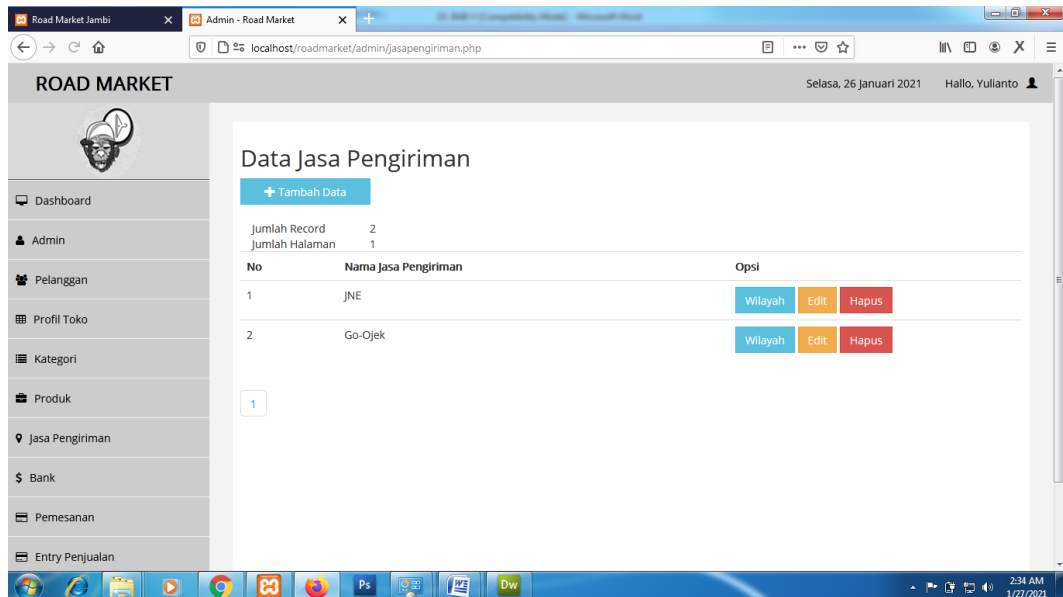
Road Market Jambi
Admin - Road Market
localhost/roadmarket/admin/jasapengiriman.php

ROAD MARKET
Selasa, 26 Januari 2021
Hallo, Yulianto

Dashboard
Admin
Pelanggan
Profil Toko
Kategori
Produk
Jasa Pengiriman
Bank
Pemesanan
Entry Penjualan

Data Jasa Pengiriman

+ Tambah Data

Jumlah Record 2
Jumlah Halaman 1

| No | Nama Jasa Pengiriman | Opsi |
|---|---|---|
| 1 | JNE | Wilayah Edit Hapus |
| 2 | Go-Ojek | Wilayah Edit Hapus |

1

2:34 AM
1/27/2021